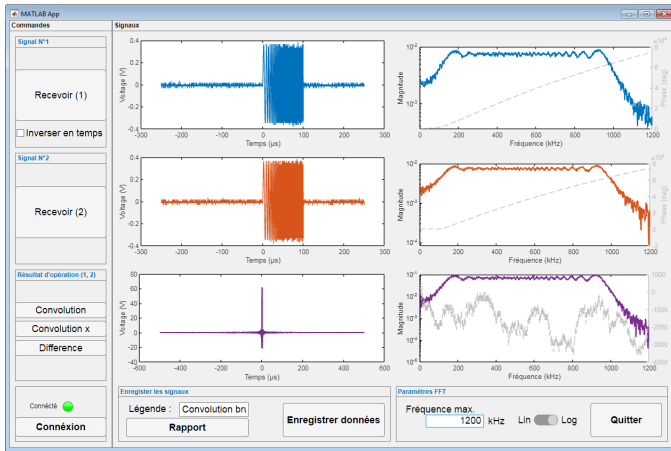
MATLAB App

Commandes

Signaux

Signal N°1

Recevoir (1)

Inverser en temps

Signal N°2

Recevoir (2)

Résultat d'opération (1, 2)

Convolution

Convolution x

Difference

Connecté

Connexion

Voltage (V)
Temps (µs)
-300 -200 -100 0 100 200 300
1 0.5 0 -0.5 -1

Magnitude
Fréquence (kHz)
0 200 400 600 800 1000 1200
$10^{-2}$ $10^{-3}$
Phase (deg)
$\times10^4$

Voltage (V)
Temps (µs)
-300 -200 -100 0 100 200 300
1 0.5 0 -0.5 -1

Magnitude
Fréquence (kHz)
0 200 400 600 800 1000 1200
$10^{-2}$ $10^{-3}$ $10^{-4}$
Phase (deg)
$\times10^4$

Voltage (V)
Temps (µs)
-600 -400 -200 0 200 400 600
80 60 40 20 0 -20 -40

Magnitude
Fréquence (kHz)
0 200 400 600 800 1000 1200
$10^{-3}$ $10^{-4}$ $10^{-5}$ $10^{-6}$
Phase (deg)
1000 0 -1000 -2000 -3000 -4000

Enregister les signaux

Légende : Convolution bru

Rapport

Enregistrer données

Paramètres FFT

Fréquence max.

1200 kHz

Lin Log

Quitter